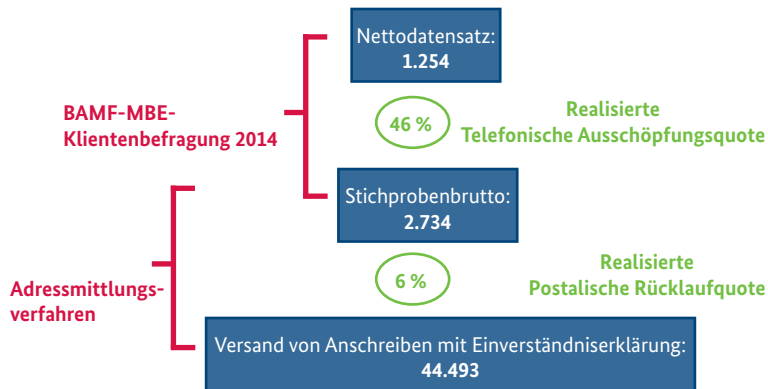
Nettodatensatz:
1.254

BAMF-MBE-Klientenbefragung 2014

46 %

Realisierte
Telefonische Ausschöpfungsquote

Stichprobenbrutto:
2.734

Adressmittlungsverfahren

6 %

Realisierte
Postalische Rücklaufquote

Versand von Anschreiben mit Einverständniserklärung:
44.493